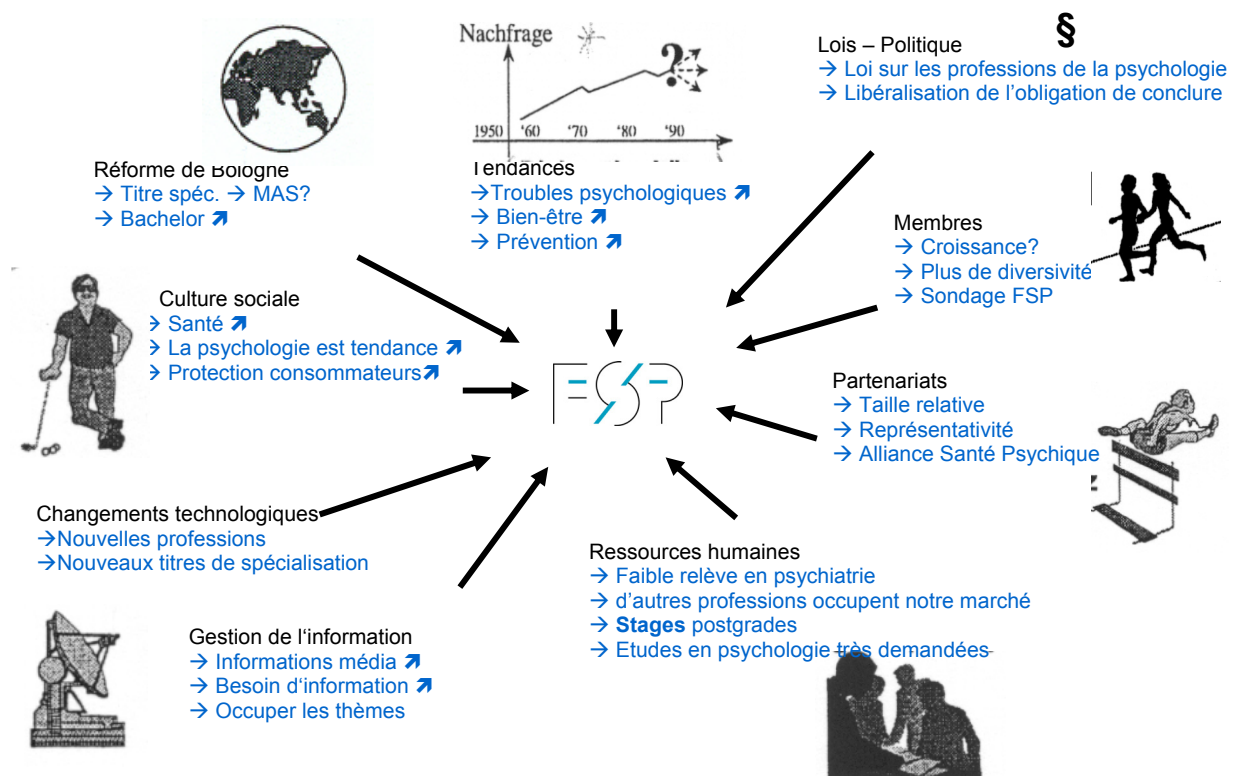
Nachfrage

1950 '60 '70 '80 '90

Lois – Politique §
→ Loi sur les professions de la psychologie
→ Libéralisation de l'obligation de conclure

Réforme de Bologne
→ Titre spéc. → MAS?
→ Bachelor ↗

Tendances
→Troubles psychologiques ↗
→ Bien-être ↗
→ Prévention ↗

Membres
→ Croissance?
→ Plus de diversivité
→ Sondage FSP

Culture sociale
→ Santé ↗
→ La psychologie est tendance ↗
→ Protection consommateurs↗

FSP

Partenariats
→ Taille relative
→ Représentativité
→ Alliance Santé Psychique

Changements technologiques
→Nouvelles professions
→Nouveaux titres de spécialisation

Ressources humaines
→ Faible relève en psychiatrie
→ d'autres professions occupent notre marché
→ **Stages** postgrades
→ Etudes en psychologie très demandées

Gestion de l'information
→ Informations média ↗
→ Besoin d'information ↗
→ Occuper les thèmes